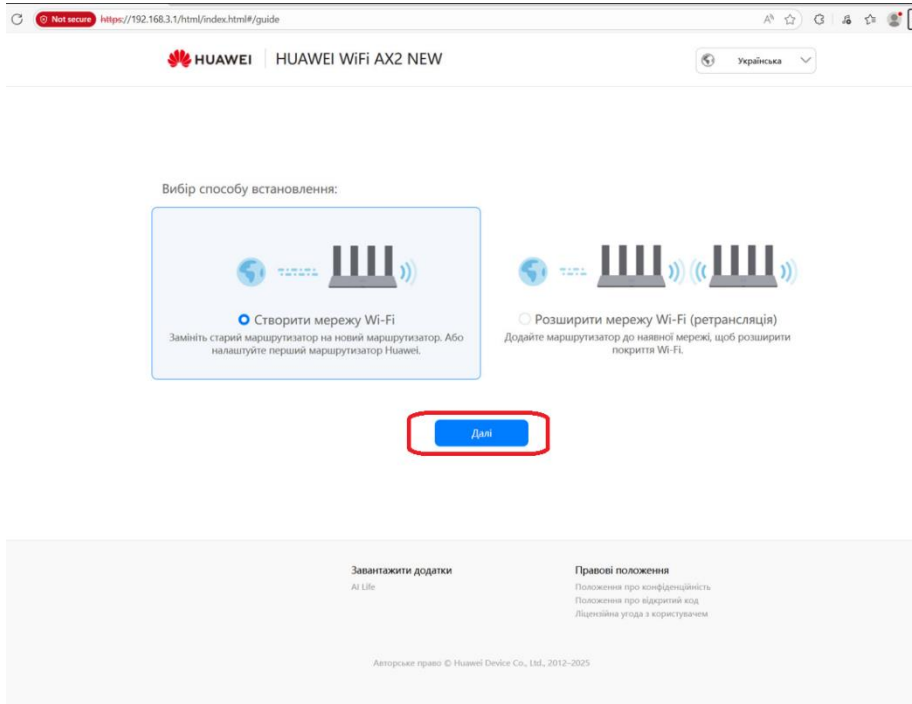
Not secure https://192.168.3.1/html/index.html#/guide

HUAWEI | HUAWEI WiFi AX2 NEW

Українська

Вибір способу встановлення:

Створити мережу Wi-Fi
Замініть старий маршрутизатор на новий маршрутизатор. Або налаштуйте перший маршрутизатор Huawei.

Розширити мережу Wi-Fi (ретрансляція)
Додайте маршрутизатор до наявної мережі, щоб розширити покриття Wi-Fi.

Далі

Завантажити додатки
AI Life

Правові положення
Положення про конфіденційність
Положення про відкритий код
Ліцензійна угода з користувачем

Авторське право © Huawei Device Co., Ltd., 2012–2025